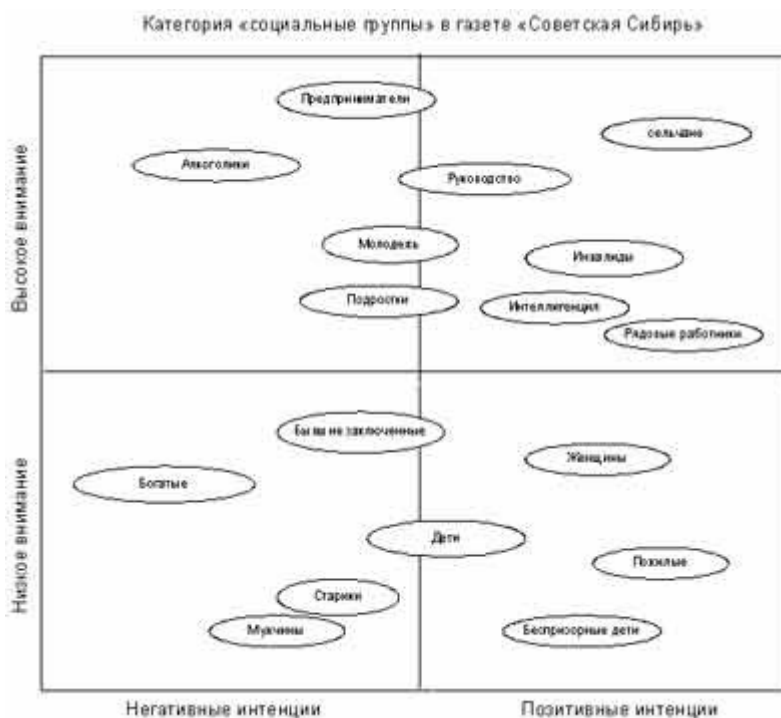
Категория «социальные группы» в газете «Советская Сибирь»

Высокое внимание

Предприниматели

сельчане

Алкоголики

Руководство

Молодежь

Инвалиды

Подростки

Интеллигенция

Рядовые работники

Низкое внимание

Бывшие заключенные

Женщины

Богатые

Дети

Пожилые

Старики

Мужчины

Беспризорные дети

Негативные интенции

Позитивные интенции